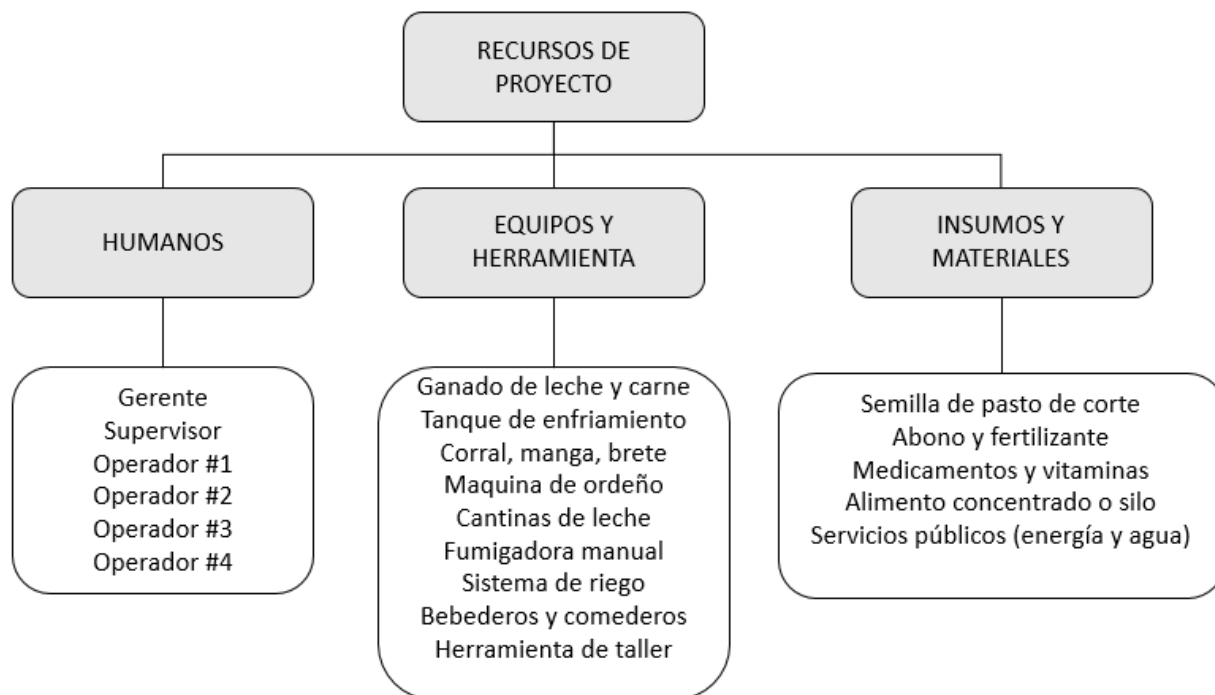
RECURSOS DE PROYECTO

HUMANOS

EQUIPOS Y HERRAMIENTA

INSUMOS Y MATERIALES

Gerente
Supervisor
Operador #1
Operador #2
Operador #3
Operador #4

Ganado de leche y carne
Tanque de enfriamiento
Corral, manga, brete
Maquina de ordeño
Cantinas de leche
Fumigadora manual
Sistema de riego
Bebederos y comederos
Herramienta de taller

Semilla de pasto de corte
Abono y fertilizante
Medicamentos y vitaminas
Alimento concentrado o silo
Servicios públicos (energía y agua)